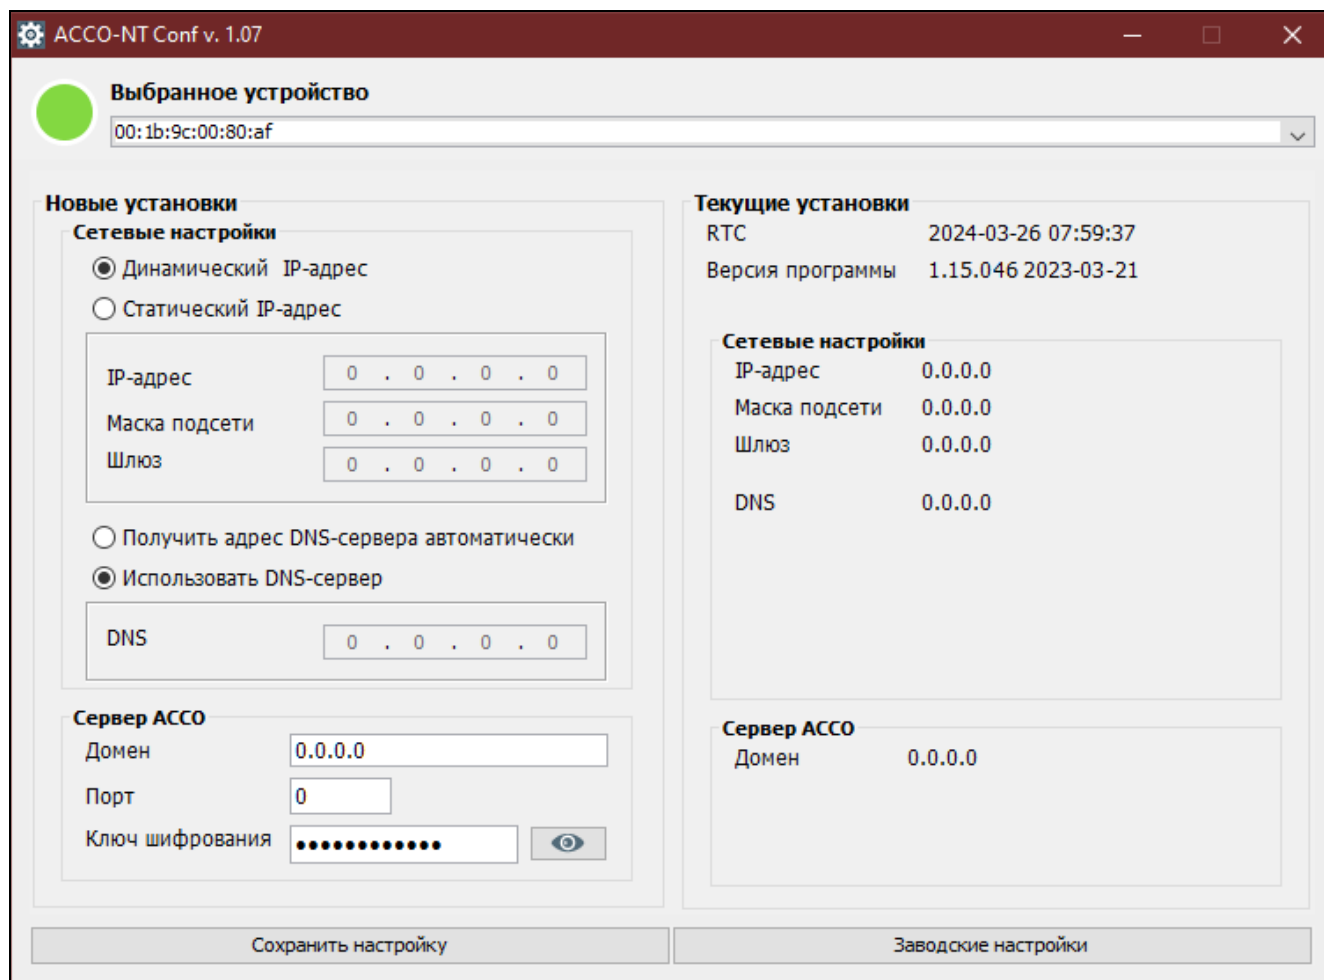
ACCO-NT Conf v. 1.07

Выбранное устройство
00:1b:9c:00:80:af

Новые установки
Сетевые настройки
Динамический IP-адрес
Статический IP-адрес

IP-адрес 0 . 0 . 0 . 0
Маска подсети 0 . 0 . 0 . 0
Шлюз 0 . 0 . 0 . 0

Получить адрес DNS-сервера автоматически
Использовать DNS-сервер

DNS 0 . 0 . 0 . 0

Сервер ACCO
Домен 0.0.0.0
Порт 0
Ключ шифрования •••••••••••••

Текущие установки
RTC 2024-03-26 07:59:37
Версия программы 1.15.046 2023-03-21

Сетевые настройки
IP-адрес 0.0.0.0
Маска подсети 0.0.0.0
Шлюз 0.0.0.0
DNS 0.0.0.0

Сервер ACCO
Домен 0.0.0.0

Сохранить настройку
Заводские настройки